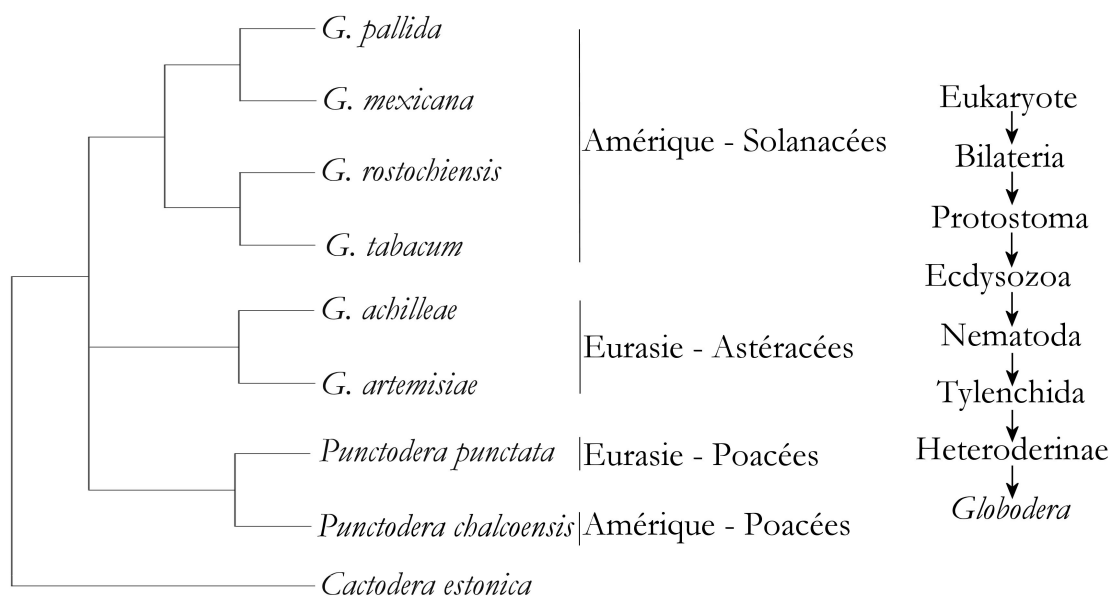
G. pallida
G. mexicana
G. rostochiensis
G. tabacum
Amérique - Solanacées
G. achilleae
G. artemisiae
Eurasie - Astéracées
Punctodera punctata
Eurasie - Poacées
Punctodera chalcoensis
Amérique - Poacées
Cactodera estonica

Eukaryote
Bilateria
Protostoma
Ecdysozoa
Nematoda
Tylenchida
Heteroderinae
Globodera